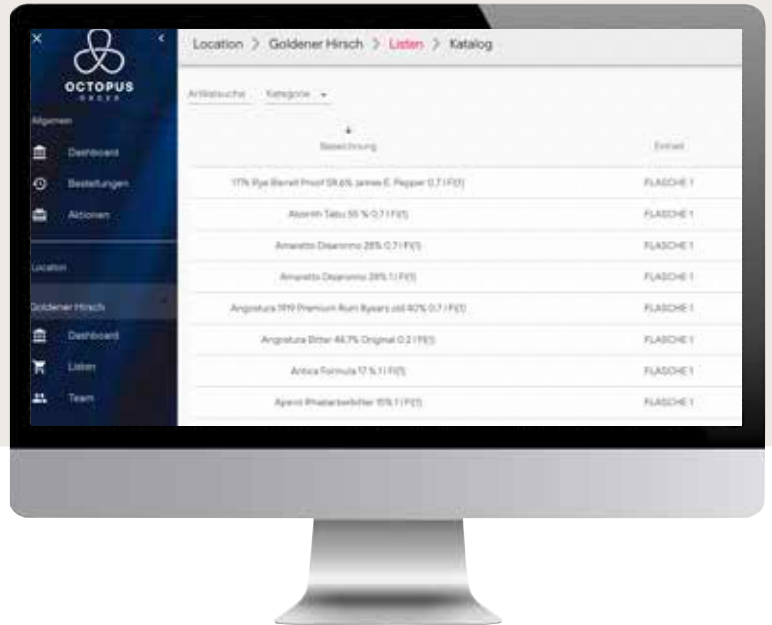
OCTOPUS
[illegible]

Allgemein
Dashboard
Bestellungen
Aktionen

Location
Goldener Hirsch
Dashboard
Listen
Team

Location > Goldener Hirsch > Listen > Katalog

Artikelsuche Kategorie

Bezeichnung | Einheit
--- | ---
1776 Rye Barrell Proof 58,6% James E. Pepper 0,7 l Fl(1) | FLASCHE 1
Absinth Tabu 55 % 0,7 l Fl(1) | FLASCHE 1
Amaretto Disaronno 28% 0,7 l Fl(1) | FLASCHE 1
Amaretto Disaronno 28% 1 l Fl(1) | FLASCHE 1
Angostura 1919 Premium Rum 8years old 40% 0,7 l Fl(1) | FLASCHE 1
Angostura Bitter 44,7% Original 0,2 l Fl(1) | FLASCHE 1
Antica Formula 17 % 1 l Fl(1) | FLASCHE 1
Aperol Rhabarberbitter 15% 1 l Fl(1) | FLASCHE 1